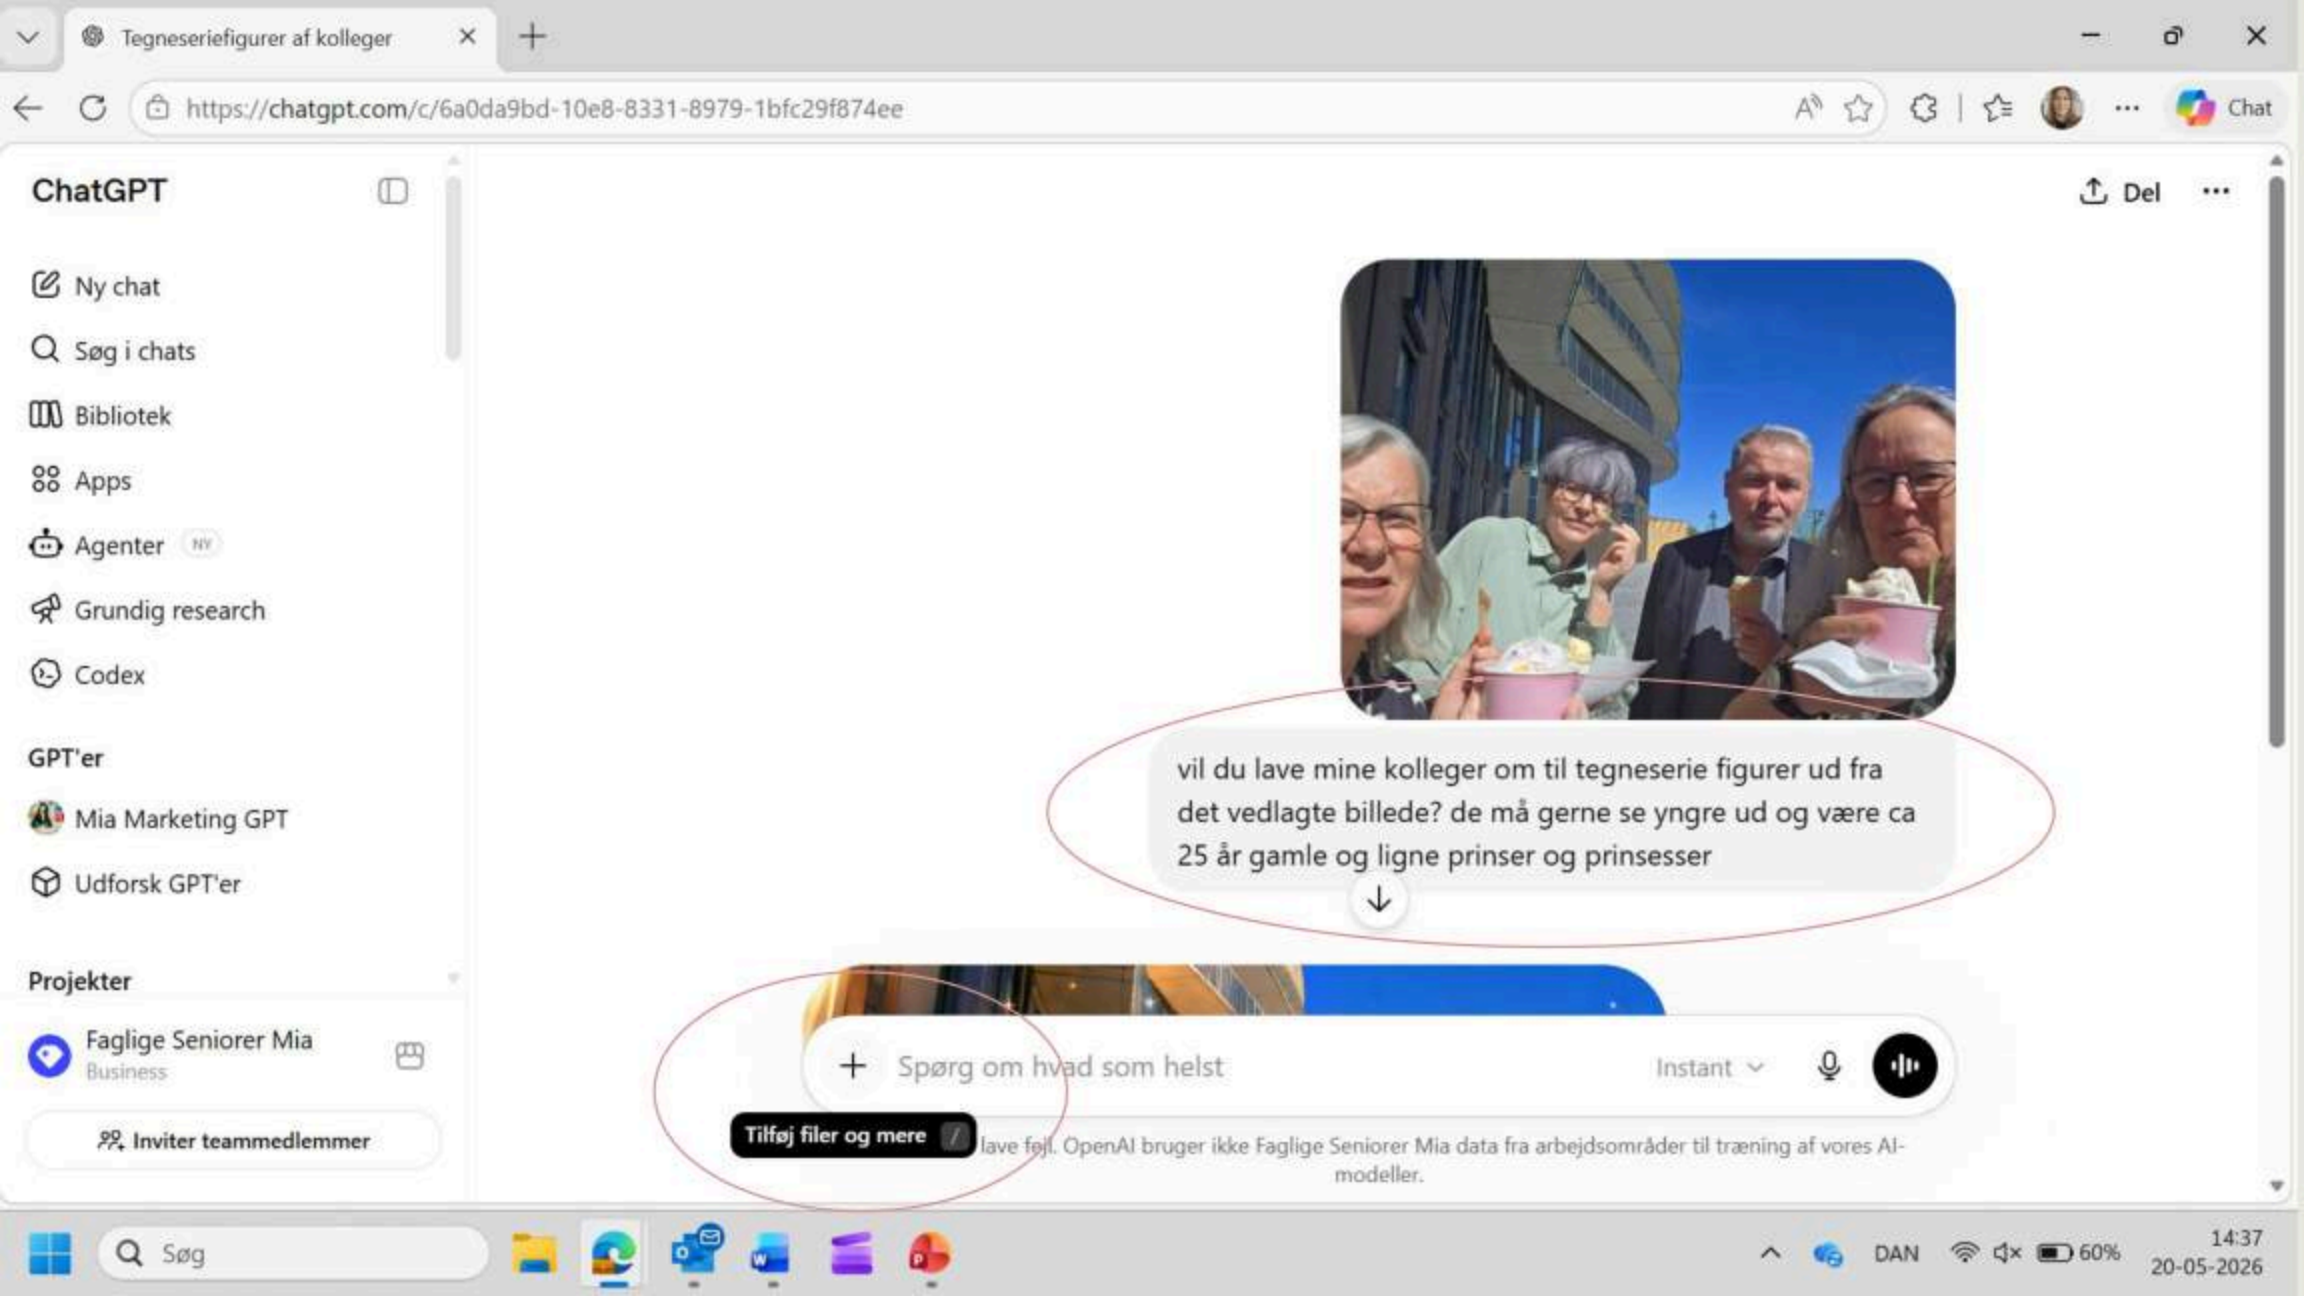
Tegneseriefigurer af kolleger

https://chatgpt.com/c/6a0da9bd-10e8-8331-8979-1bfc29f874ee

Chat

ChatGPT

Del

Ny chat

Søg i chats

Bibliotek

Apps

Agenter NY

Grundig research

Codex

GPT'er

Mia Marketing GPT

Udforsk GPT'er

Projekter

Faglige Seniorer Mia
Business

Inviter teammedlemmer

vil du lave mine kolleger om til tegneserie figurer ud fra det vedlagte billede? de må gerne se yngre ud og være ca 25 år gamle og ligne prinser og prinsesser

Spørg om hvad som helst

Instant

Tilføj filer og mere /

lave fejl. OpenAI bruger ikke Faglige Seniorer Mia data fra arbejdsområder til træning af vores AI-modeller.

Søg

DAN

60%

14:37
20-05-2026